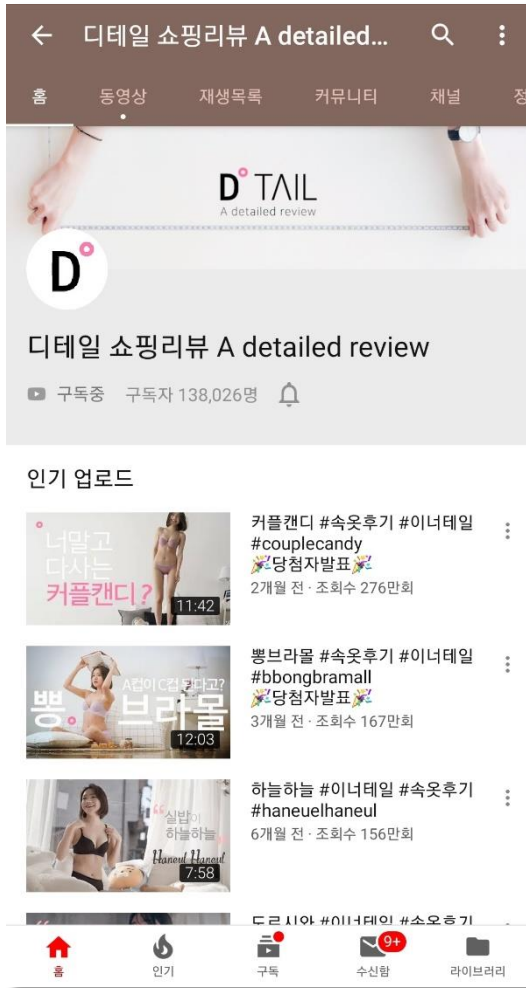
디테일 쇼핑리뷰 A detailed...

홈 동영상 재생목록 커뮤니티 채널 정

D° TAIL
A detailed review

D°

디테일 쇼핑리뷰 A detailed review

구독중 구독자 138,026명

인기 업로드

너말고 다사는 커플캔디?
11:42
커플캔디 #속옷후기 #이너테일 #couplecandy
🎉당첨자발표🎉
2개월 전 · 조회수 276만회

A컵이 C컵 된다고?
뽕. 브라몰
12:03
뽕브라몰 #속옷후기 #이너테일 #bbongbramall
🎉당첨자발표🎉
3개월 전 · 조회수 167만회

실밥이 하늘하늘
Haneul Haneul
7:58
하늘하늘 #이너테일 #속옷후기 #haneuelhaneul
6개월 전 · 조회수 156만회

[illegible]

홈 인기 구독 9+ 수신함 라이브러리